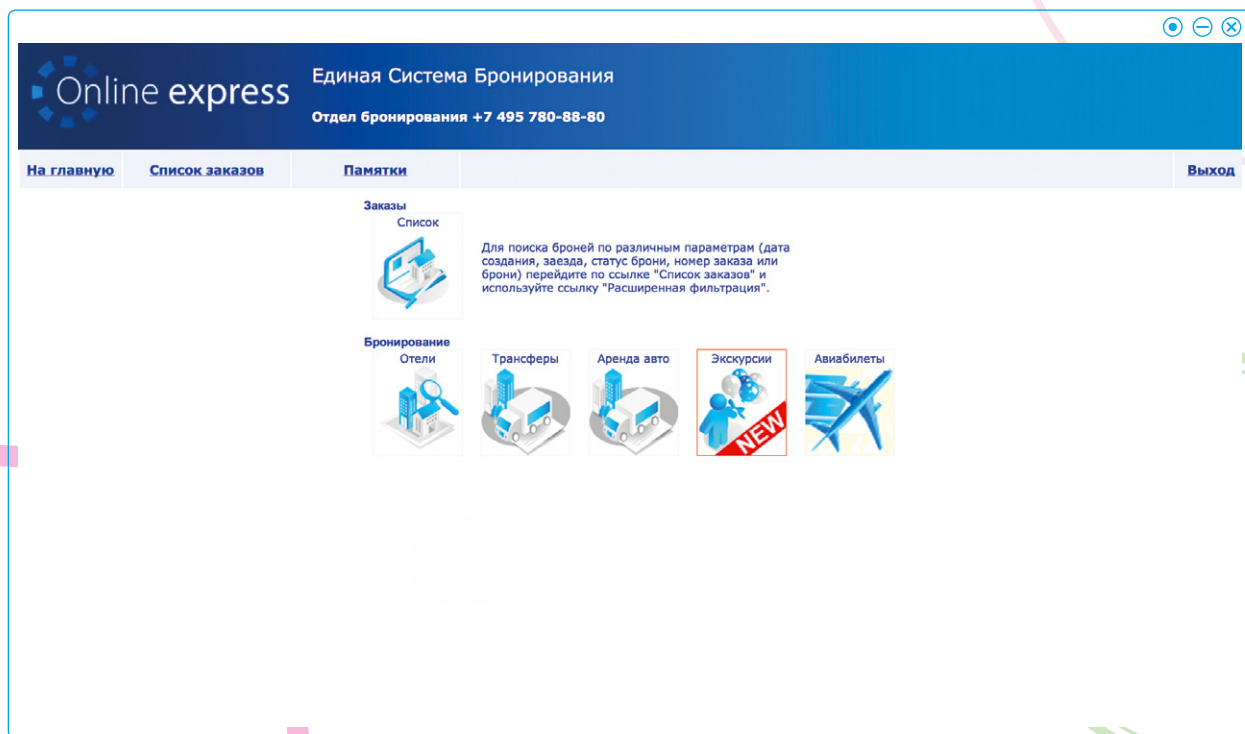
Online express

Единая Система Бронирования

Отдел бронирования +7 495 780-88-80

На главную | Список заказов | Памятки | Выход

Заказы

Список

Для поиска броней по различным параметрам (дата создания, заезда, статус брони, номер заказа или брони) перейдите по ссылке "Список заказов" и используйте ссылку "Расширенная фильтрация".

Бронирование

Отели

Трансферы

Аренда авто

Экскурсии

NEW

Авиабилеты